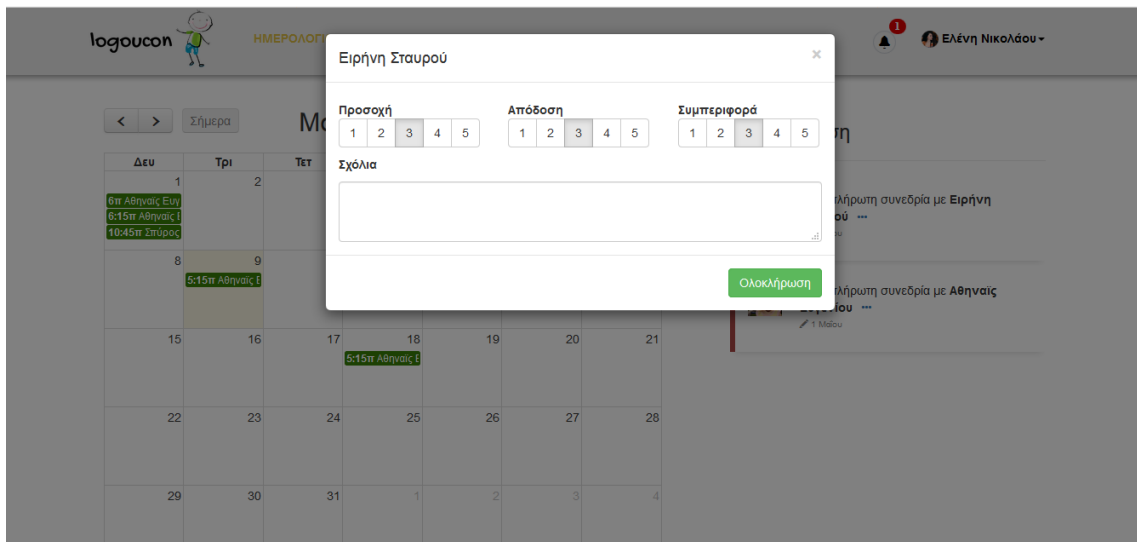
logoucon ΗΜΕΡΟΛΟΓ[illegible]

1 Ελένη Νικολάου

< > Σήμερα Μ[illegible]

| Δευ | Τρι | Τετ | | | | |
|---|---|---|---|---|---|---|
| 1 6π Αθηναΐς Ευγ 6:15π Αθηναΐς Ε 10:45π Σπύρος | 2 | | | | | |
| 8 | 9 5:15π Αθηναΐς Ε | | | | | |
| 15 | 16 | 17 | 18 5:15π Αθηναΐς Ε | 19 | 20 | 21 |
| 22 | 23 | 24 | 25 | 26 | 27 | 28 |
| 29 | 30 | 31 | 1 | 2 | 3 | 4 |

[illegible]η

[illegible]λήρωτη συνεδρία με Ειρήνη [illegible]ού •••
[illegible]

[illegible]λήρωτη συνεδρία με Αθηναΐς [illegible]ίου •••
1 Μαΐου

Ειρήνη Σταυρού ×

Προσοχή
1 2 3 4 5

Απόδοση
1 2 3 4 5

Συμπεριφορά
1 2 3 4 5

Σχόλια

Ολοκλήρωση